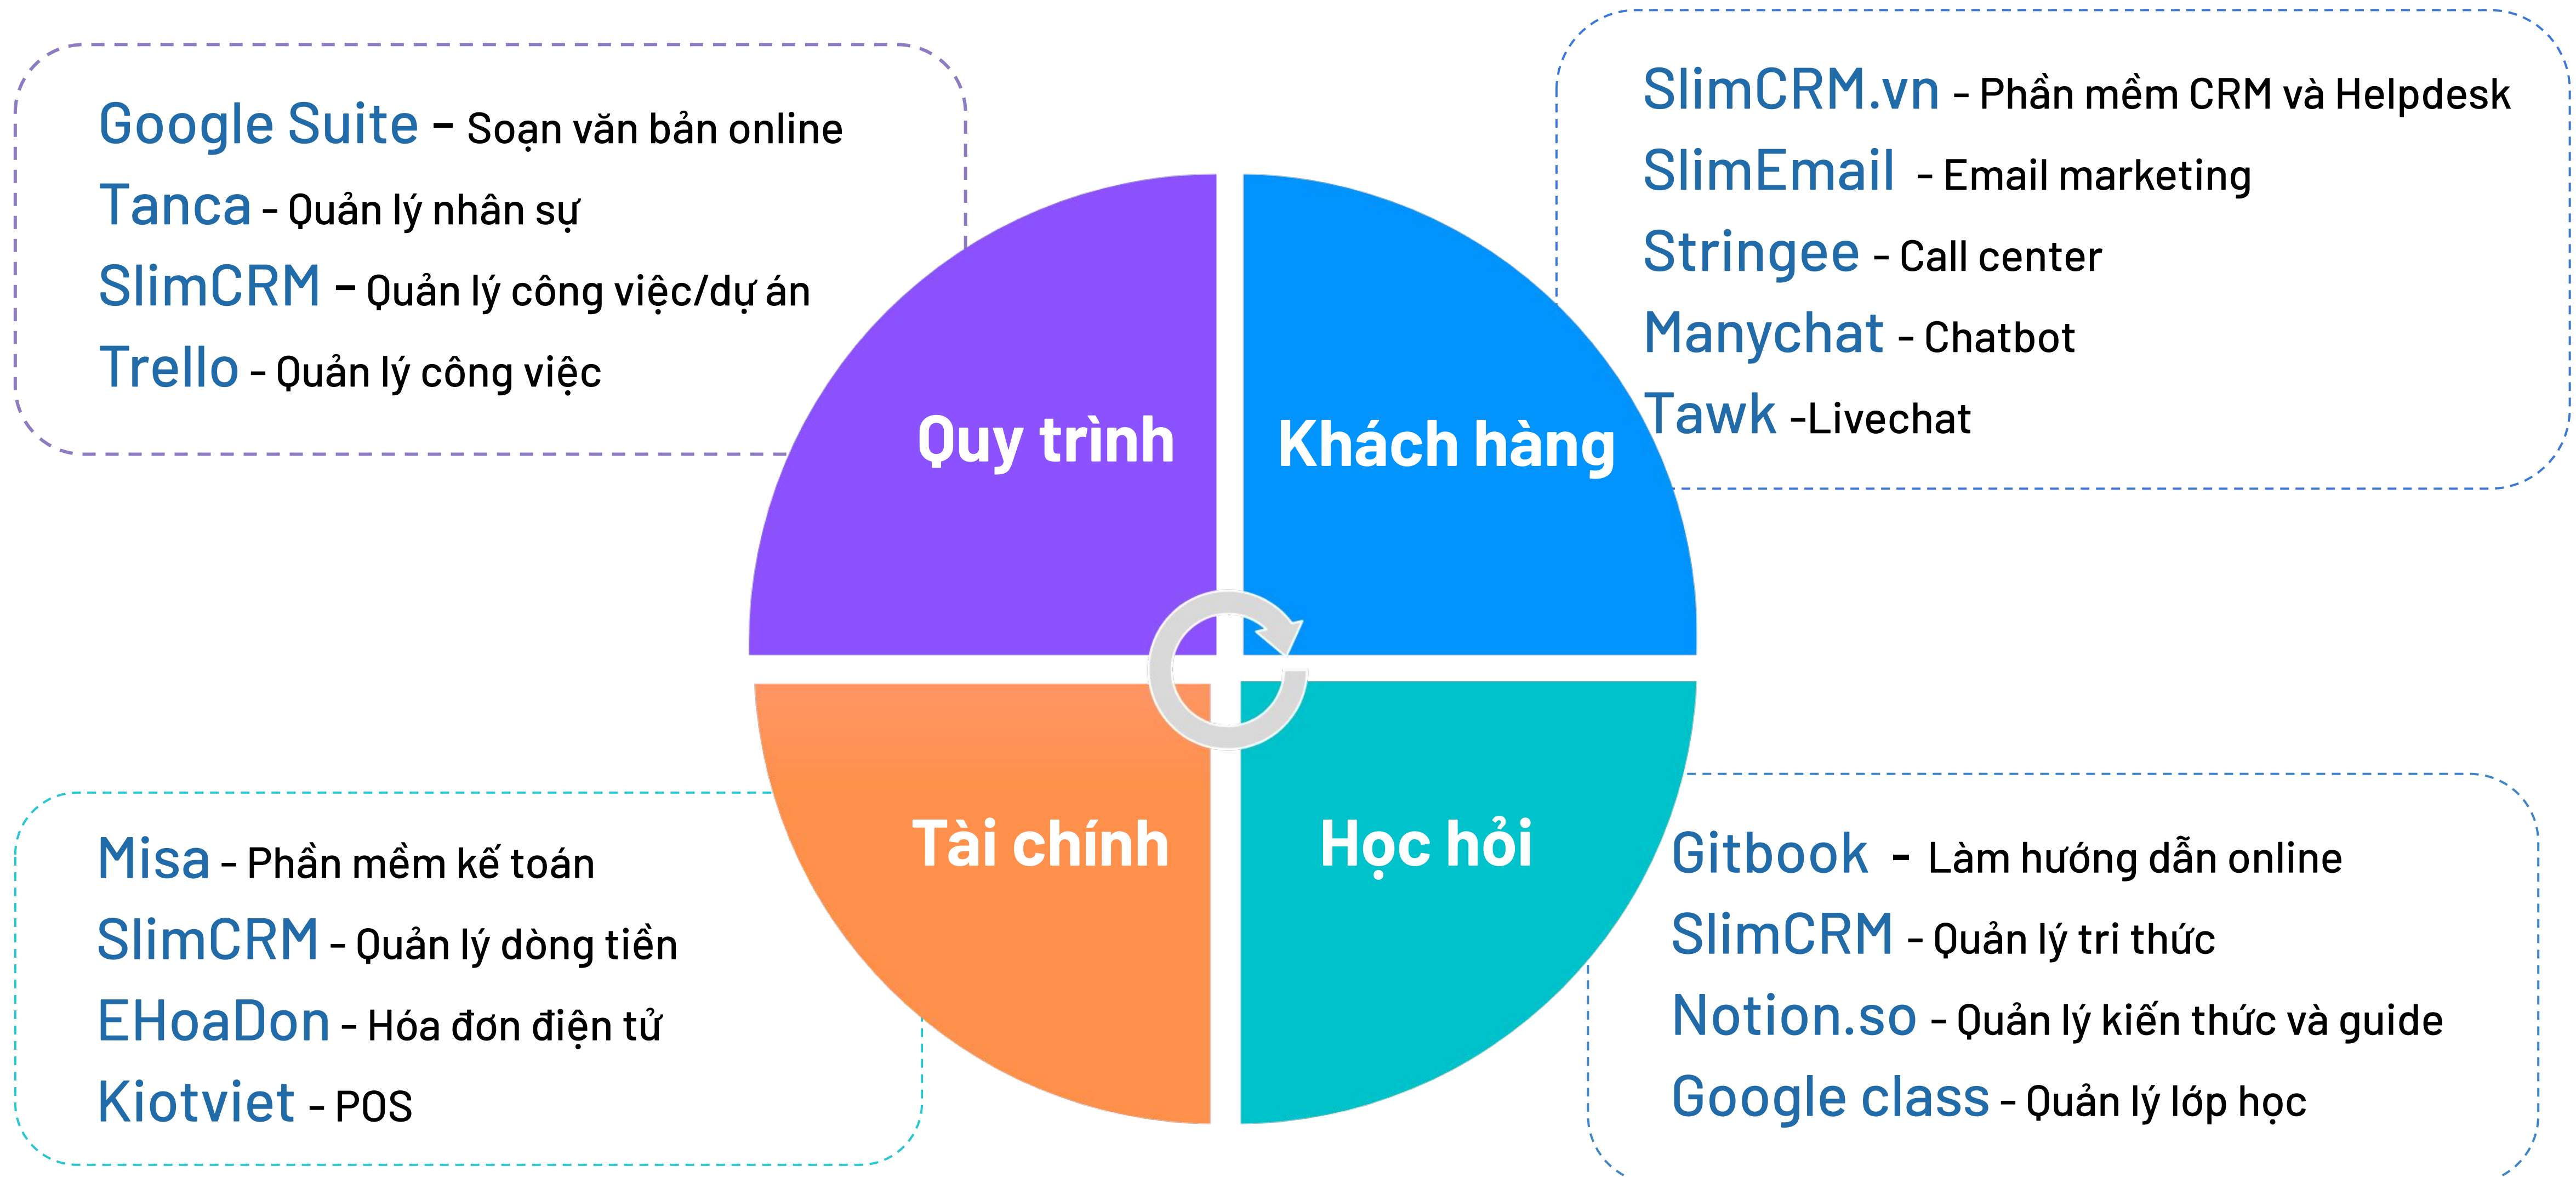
Google Suite – Soạn văn bản online
Tanca - Quản lý nhân sự
SlimCRM – Quản lý công việc/dự án
Trello - Quản lý công việc

SlimCRM.vn - Phần mềm CRM và Helpdesk
SlimEmail - Email marketing
Stringee - Call center
Manychat - Chatbot
Tawk -Livechat

Quy trình

Khách hàng

Tài chính

Học hỏi

Misa - Phần mềm kế toán
SlimCRM - Quản lý dòng tiền
EHoaDon - Hóa đơn điện tử
Kiotviet - POS

Gitbook - Làm hướng dẫn online
SlimCRM - Quản lý tri thức
Notion.so - Quản lý kiến thức và guide
Google class - Quản lý lớp học